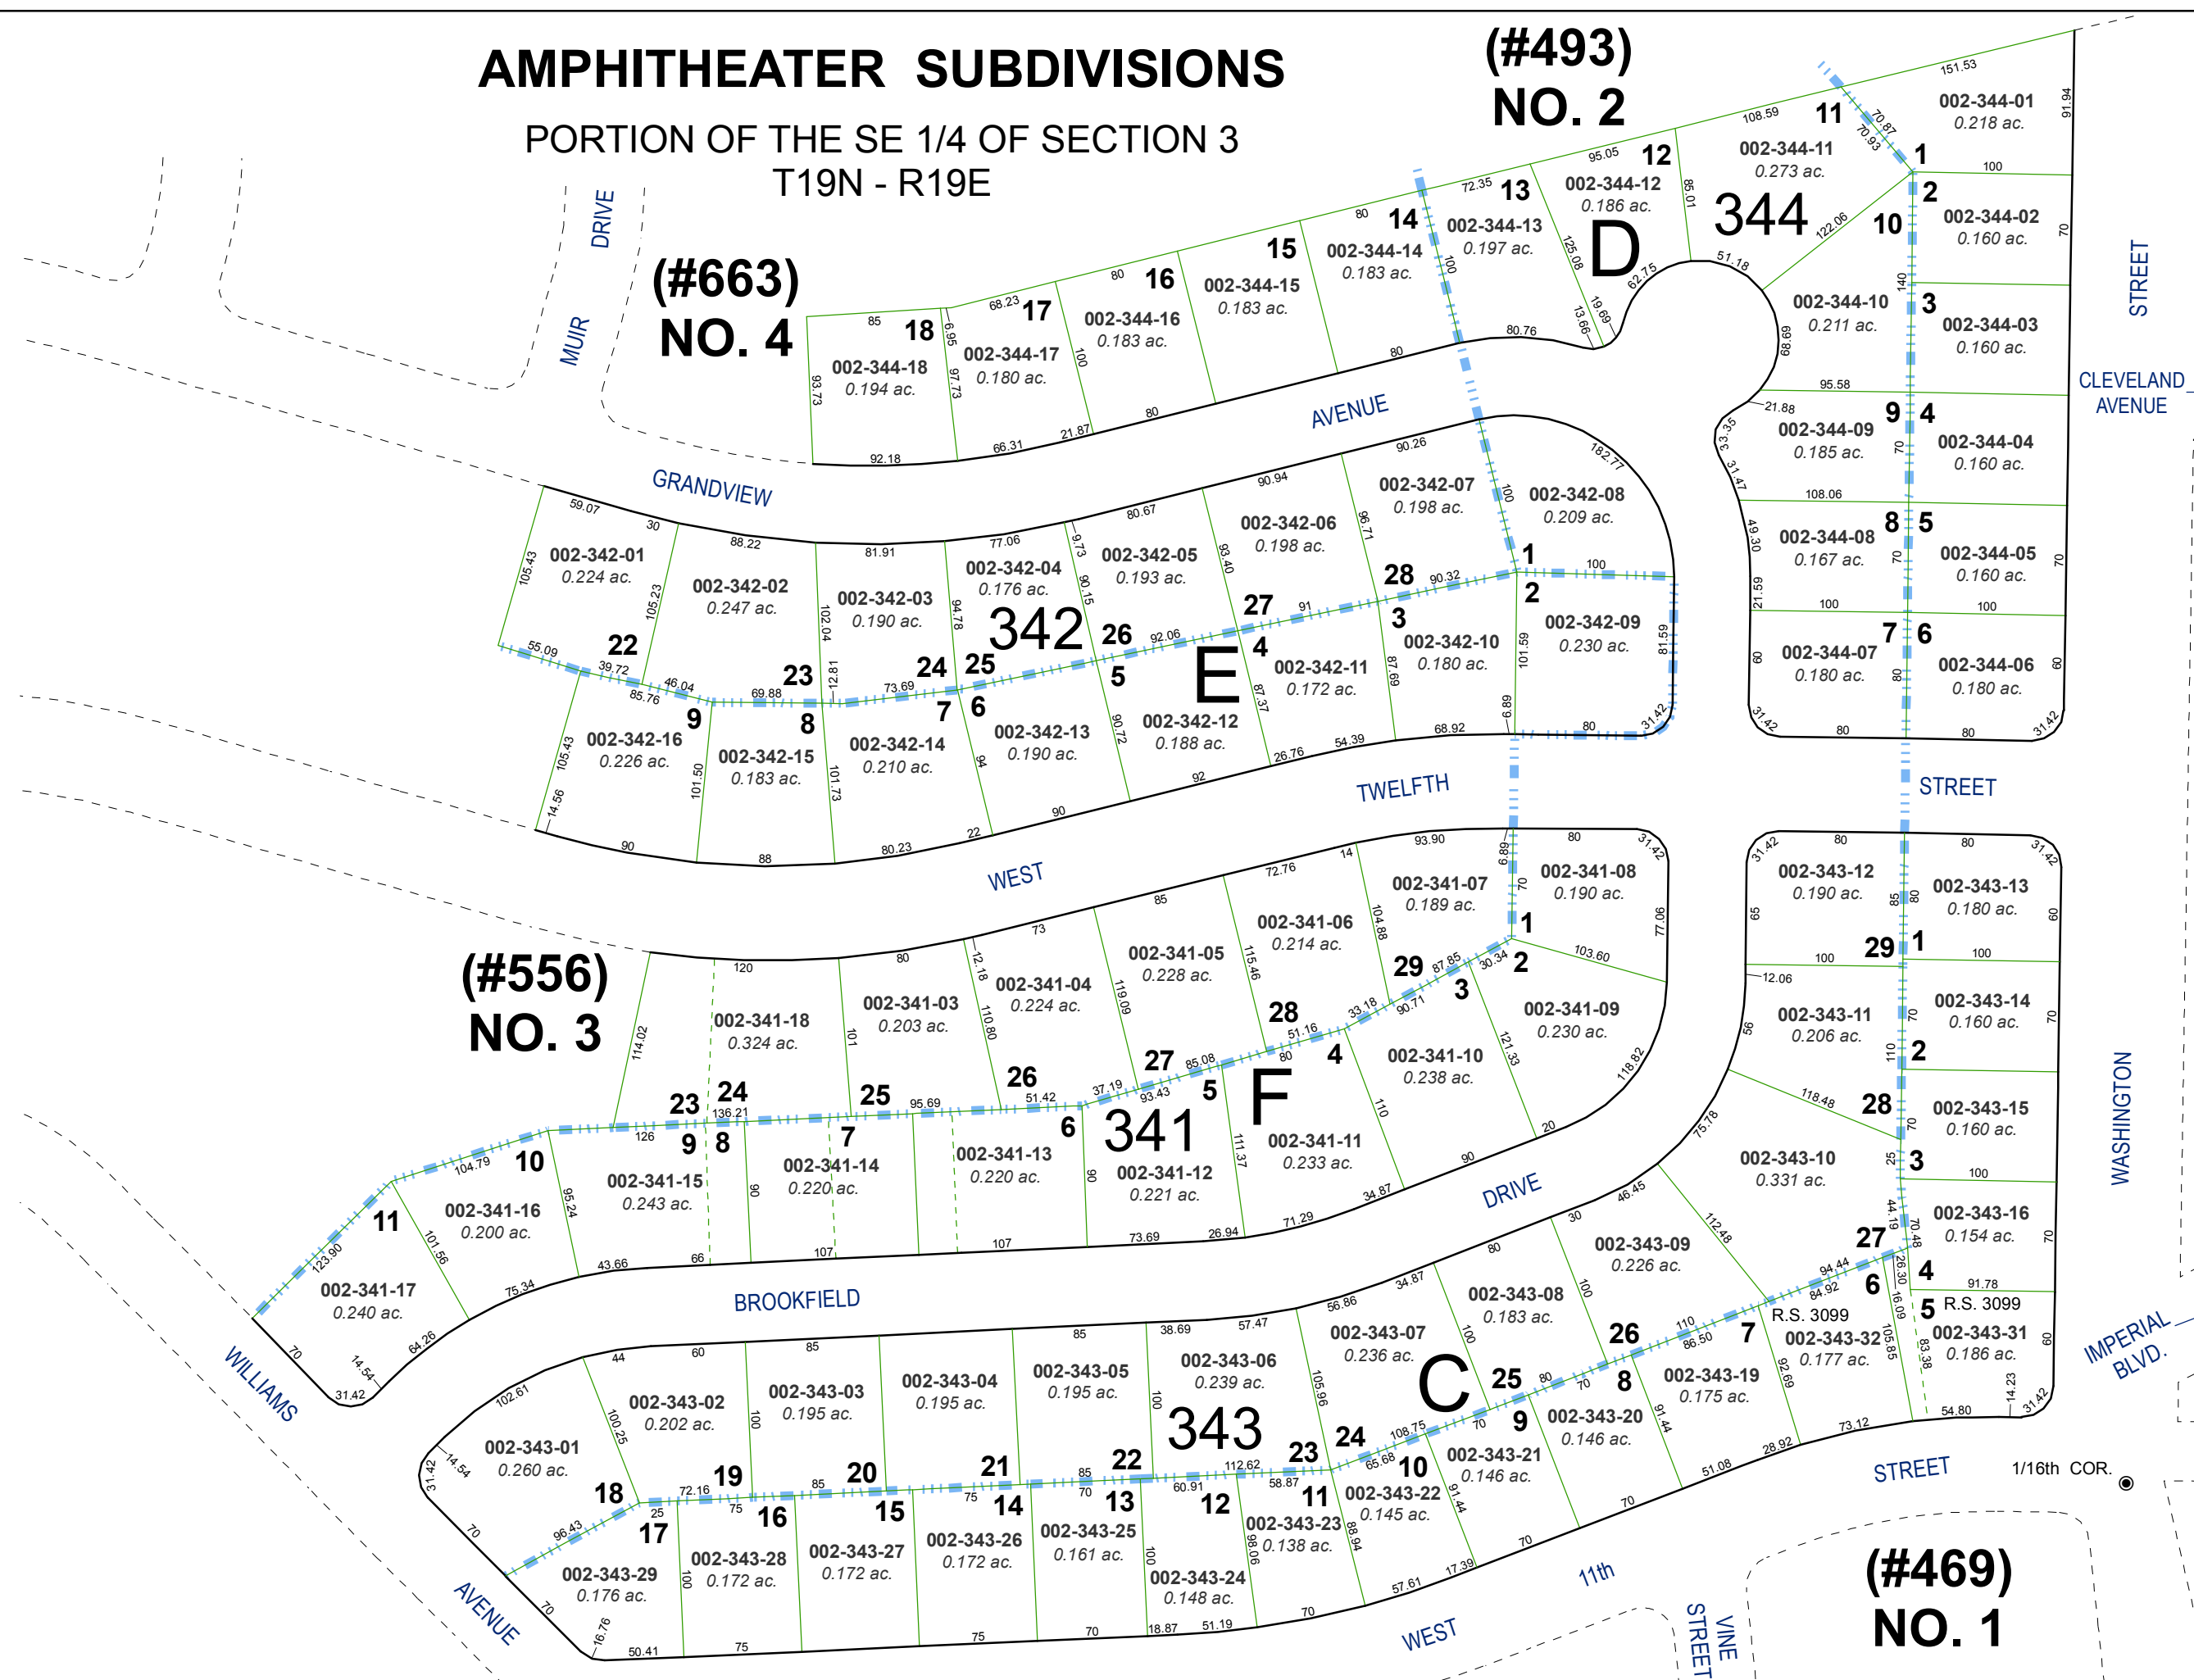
AMPHITHEATER SUBDIVISIONS

PORTION OF THE SE 1/4 OF SECTION 3
T19N - R19E

(#493)
NO. 2

(#663)
NO. 4

(#556)
NO. 3

(#469)
NO. 1

MUIR DRIVE

GRANDVIEW AVENUE

WEST TWELFTH STREET

CLEVELAND AVENUE

WASHINGTON STREET

BROOKFIELD DRIVE

WILLIAMS AVENUE

IMPERIAL BLVD.

WEST 11th STREET

VINE STREET

1/16th COR.

344

D

342

E

341

F

343

C

002-344-01 0.218 ac.
002-344-02 0.160 ac.
002-344-03 0.160 ac.
002-344-04 0.160 ac.
002-344-05 0.160 ac.
002-344-06 0.180 ac.
002-344-07 0.180 ac.
002-344-08 0.167 ac.
002-344-09 0.185 ac.
002-344-10 0.211 ac.
002-344-11 0.273 ac.
002-344-12 0.186 ac.
002-344-13 0.197 ac.
002-344-14 0.183 ac.
002-344-15 0.183 ac.
002-344-16 0.183 ac.
002-344-17 0.180 ac.
002-344-18 0.194 ac.

002-342-01 0.224 ac.
002-342-02 0.247 ac.
002-342-03 0.190 ac.
002-342-04 0.176 ac.
002-342-05 0.193 ac.
002-342-06 0.198 ac.
002-342-07 0.198 ac.
002-342-08 0.209 ac.
002-342-09 0.230 ac.
002-342-10 0.180 ac.
002-342-11 0.172 ac.
002-342-12 0.188 ac.
002-342-13 0.190 ac.
002-342-14 0.210 ac.
002-342-15 0.183 ac.
002-342-16 0.226 ac.

002-341-04 0.224 ac.
002-341-05 0.228 ac.
002-341-06 0.214 ac.
002-341-07 0.189 ac.
002-341-08 0.190 ac.
002-341-09 0.230 ac.
002-341-10 0.238 ac.
002-341-11 0.233 ac.
002-341-12 0.221 ac.
002-341-13 0.220 ac.
002-341-14 0.220 ac.
002-341-15 0.243 ac.
002-341-16 0.200 ac.
002-341-17 0.240 ac.
002-341-18 0.324 ac.
002-341-03 0.203 ac.

002-343-01 0.260 ac.
002-343-02 0.202 ac.
002-343-03 0.195 ac.
002-343-04 0.195 ac.
002-343-05 0.195 ac.
002-343-06 0.239 ac.
002-343-07 0.236 ac.
002-343-08 0.183 ac.
002-343-09 0.226 ac.
002-343-10 0.331 ac.
002-343-11 0.206 ac.
002-343-12 0.190 ac.
002-343-13 0.180 ac.
002-343-14 0.160 ac.
002-343-15 0.160 ac.
002-343-16 0.154 ac.
R.S. 3099 002-343-31 0.186 ac.
R.S. 3099 002-343-32 0.177 ac.
002-343-19 0.175 ac.
002-343-20 0.146 ac.
002-343-21 0.146 ac.
002-343-22 0.145 ac.
002-343-23 0.138 ac.
002-343-24 0.148 ac.
002-343-25 0.161 ac.
002-343-26 0.172 ac.
002-343-27 0.172 ac.
002-343-28 0.172 ac.
002-343-29 0.176 ac.